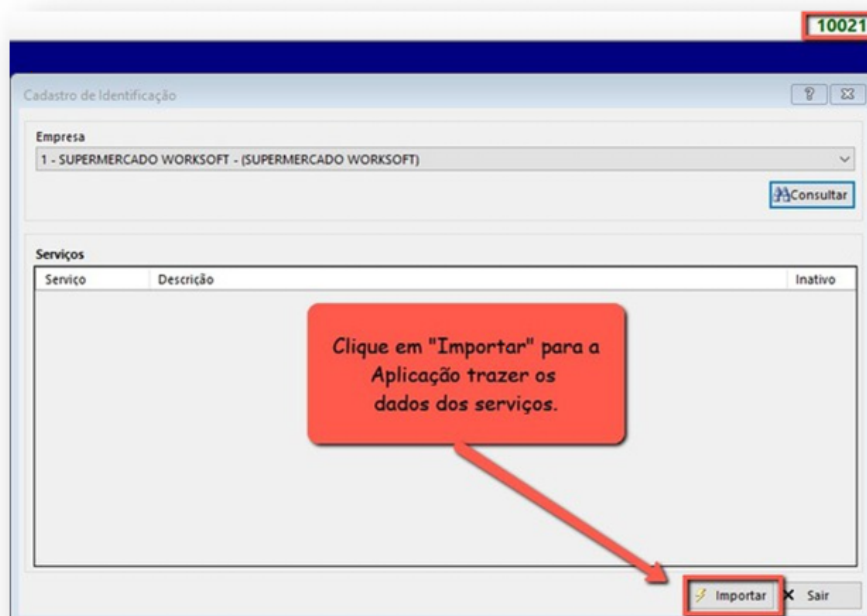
10021

Cadastro de Identificação

Empresa
1 - SUPERMERCADO WORKSOFT - (SUPERMERCADO WORKSOFT)

Consultar

Serviços

| Serviço | Descrição | Inativo |
|---|---|---|

Clique em "Importar" para a Aplicação trazer os dados dos serviços.

Importar
Sair